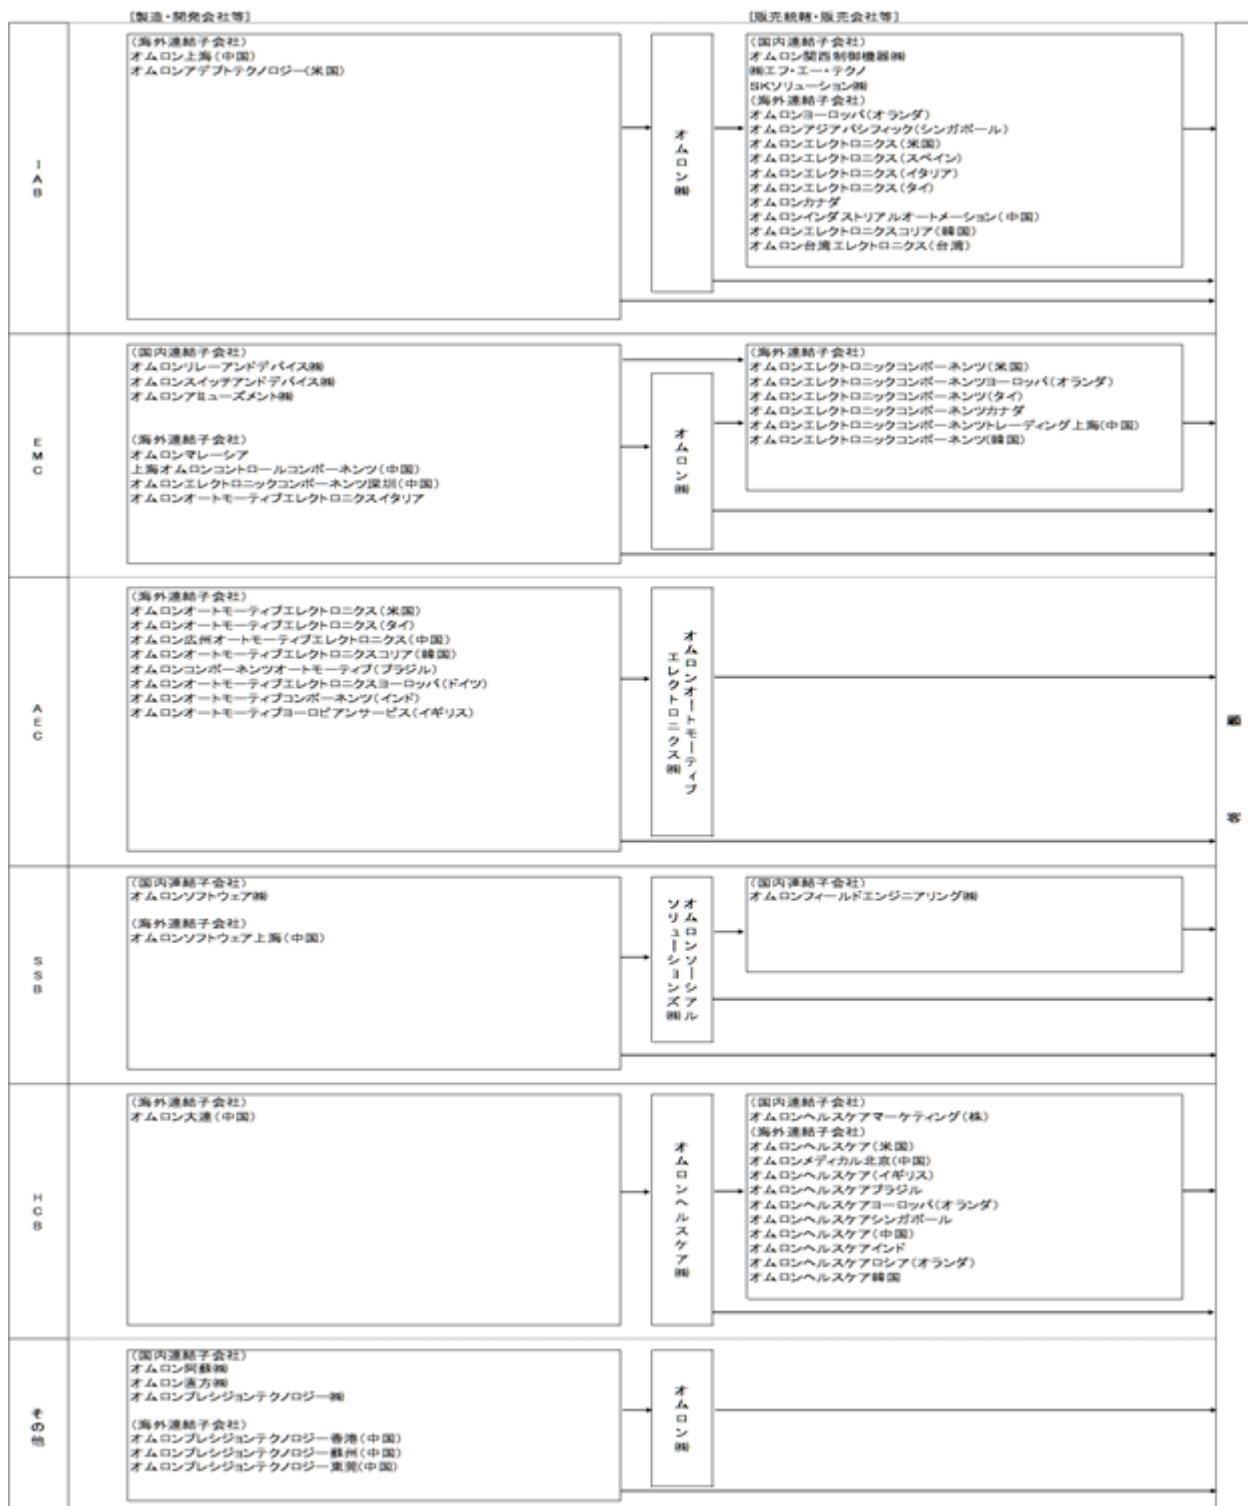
〔製造・開発会社等〕

〔販売統轄・販売会社等〕

IAB

(海外連結子会社)
オムロン上海(中国)
オムロンアデプトテクノロジー(米国)

オムロン㈱

(国内連結子会社)
オムロン関西制御機器㈱
㈱エフ・エー・テクノ
SKソリューション㈱
(海外連結子会社)
オムロンヨーロッパ(オランダ)
オムロンアジアパシフィック(シンガポール)
オムロンエレクトロニクス(米国)
オムロンエレクトロニクス(スペイン)
オムロンエレクトロニクス(イタリア)
オムロンエレクトロニクス(タイ)
オムロンカナダ
オムロンインダストリアルオートメーション(中国)
オムロンエレクトロニクスコリア(韓国)
オムロン台湾エレクトロニクス(台湾)

EMC

(国内連結子会社)
オムロンリレーアンドデバイス㈱
オムロンスイッチアンドデバイス㈱
オムロンアミューズメント㈱

(海外連結子会社)
オムロンマレーシア
上海オムロンコントロールコンポーネンツ(中国)
オムロンエレクトロニックコンポーネンツ深圳(中国)
オムロンオートモーティブエレクトロニクスイタリア

オムロン㈱

(海外連結子会社)
オムロンエレクトロニックコンポーネンツ(米国)
オムロンエレクトロニックコンポーネンツヨーロッパ(オランダ)
オムロンエレクトロニックコンポーネンツ(タイ)
オムロンエレクトロニックコンポーネンツカナダ
オムロンエレクトロニックコンポーネンツトレーディング上海(中国)
オムロンエレクトロニックコンポーネンツ(韓国)

AEC

(海外連結子会社)
オムロンオートモーティブエレクトロニクス(米国)
オムロンオートモーティブエレクトロニクス(タイ)
オムロン広州オートモーティブエレクトロニクス(中国)
オムロンオートモーティブエレクトロニクスコリア(韓国)
オムロンコンポーネンツオートモーティブ(ブラジル)
オムロンオートモーティブエレクトロニクスヨーロッパ(ドイツ)
オムロンオートモーティブコンポーネンツ(インド)
オムロンオートモーティブヨーロピアンサービス(イギリス)

オムロンオートモーティブエレクトロニクス㈱

顧客

SSB

(国内連結子会社)
オムロンソフトウェア㈱

(海外連結子会社)
オムロンソフトウェア上海(中国)

オムロンソーシアルソリューションズ㈱

(国内連結子会社)
オムロンフィールドエンジニアリング㈱

HCB

(海外連結子会社)
オムロン大連(中国)

オムロンヘルスケア㈱

(国内連結子会社)
オムロンヘルスケアマーケティング(株)
(海外連結子会社)
オムロンヘルスケア(米国)
オムロンメディカル北京(中国)
オムロンヘルスケア(イギリス)
オムロンヘルスケアブラジル
オムロンヘルスケアヨーロッパ(オランダ)
オムロンヘルスケアシンガポール
オムロンヘルスケア(中国)
オムロンヘルスケアインド
オムロンヘルスケアロシア(オランダ)
オムロンヘルスケア韓国

その他

(国内連結子会社)
オムロン阿蘇㈱
オムロン直方㈱
オムロンプレシジョンテクノロジー㈱

(海外連結子会社)
オムロンプレシジョンテクノロジー香港(中国)
オムロンプレシジョンテクノロジー蘇州(中国)
オムロンプレシジョンテクノロジー東莞(中国)

オムロン㈱